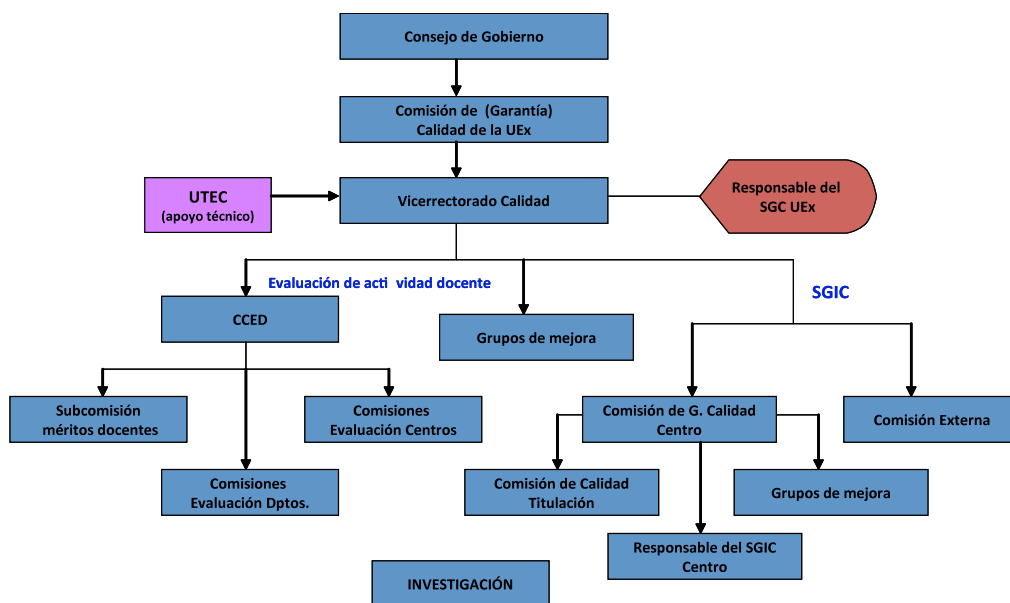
Consejo de Gobierno

Comisión de (Garantía) Calidad de la UEx

UTEC
(apoyo técnico)

Vicerrectorado Calidad

Responsable del SGC UEx

Evaluación de acti vidad docente

SGIC

CCED

Grupos de mejora

Subcomisión méritos docentes

Comisiones Evaluación Centros

Comisiones Evaluación Dptos.

Comisión de G. Calidad Centro

Comisión Externa

Comisión de Calidad Titulación

Grupos de mejora

Responsable del SGIC Centro

INVESTIGACIÓN